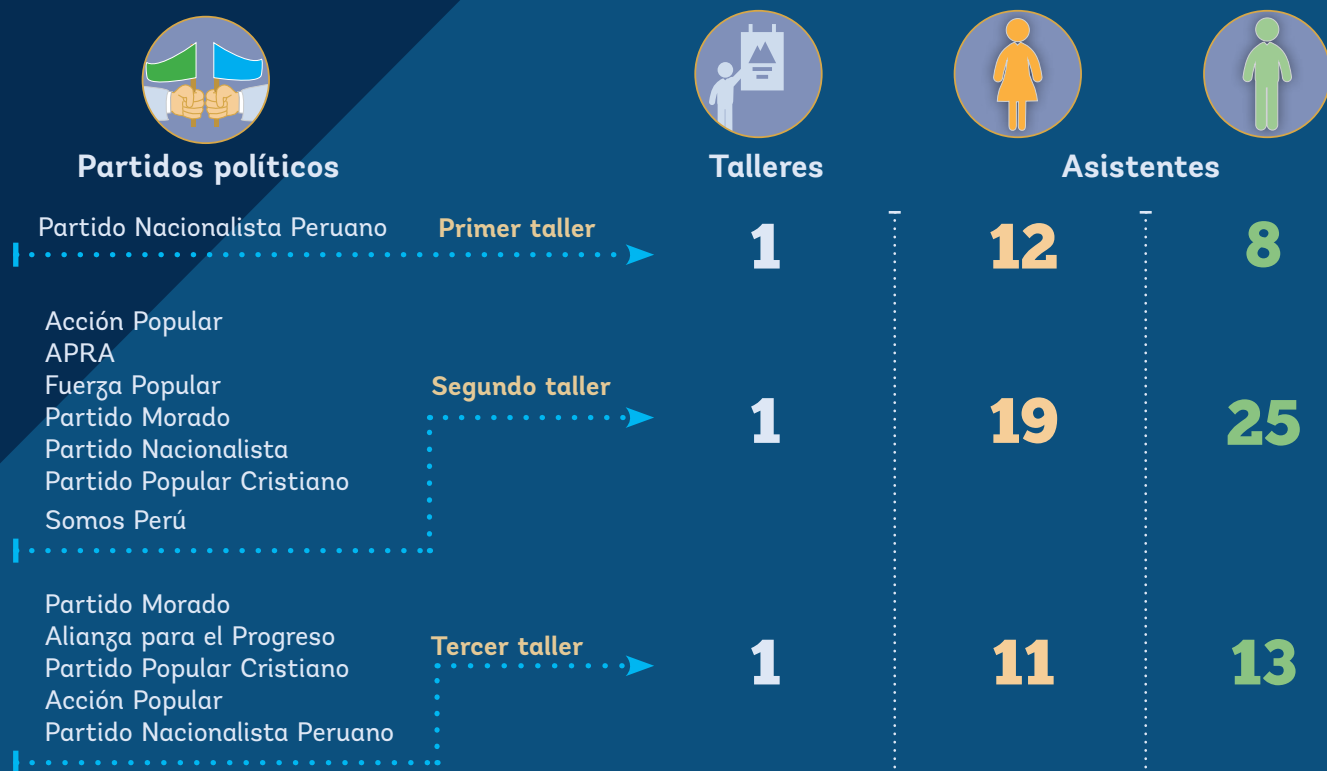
Partidos políticos

Talleres

Asistentes

Partido Nacionalista Peruano

Primer taller

1

12

8

Acción Popular
APRA
Fuerza Popular
Partido Morado
Partido Nacionalista
Partido Popular Cristiano
Somos Perú

Segundo taller

1

19

25

Partido Morado
Alianza para el Progreso
Partido Popular Cristiano
Acción Popular
Partido Nacionalista Peruano

Tercer taller

1

11

13